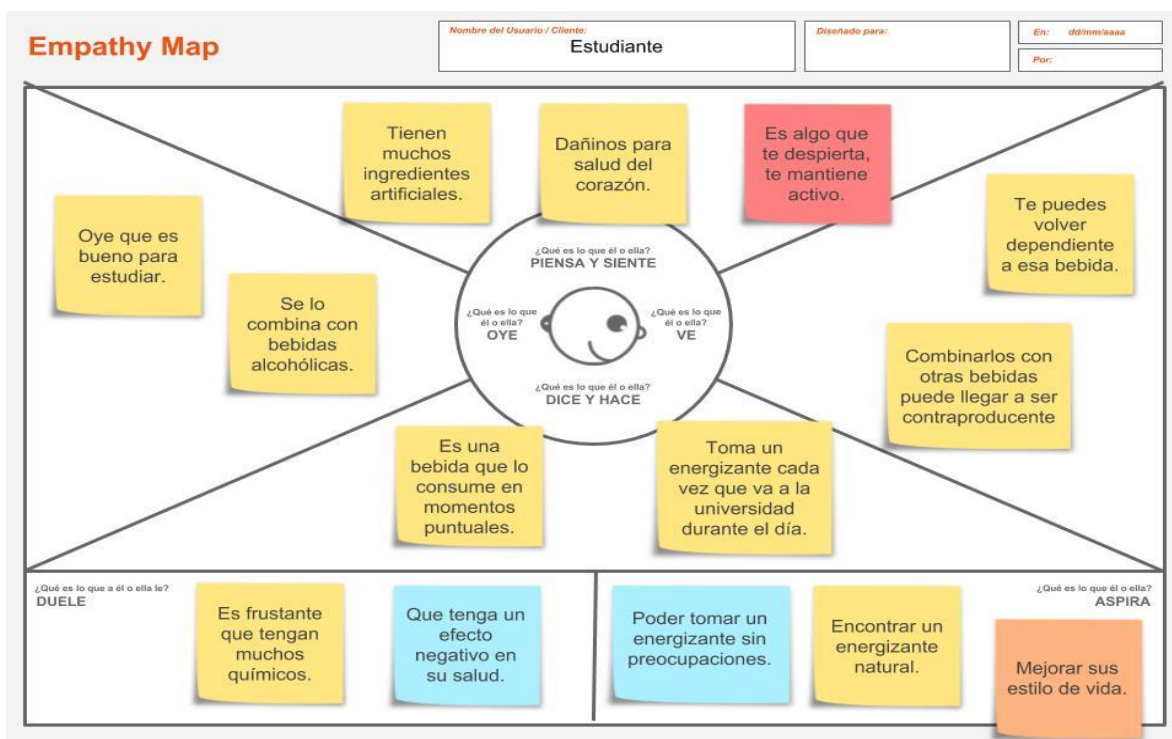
Empathy Map

Nombre del Usuario / Cliente:
Estudiante

Diseñado para:

En: dd/mm/aaaa

Por:

Tienen muchos ingredientes artificiales.

Dañinos para salud del corazón.

Es algo que te despierta, te mantiene activo.

Oye que es bueno para estudiar.

Te puedes volver dependiente a esa bebida.

¿Qué es lo que él o ella?
PIENSA Y SIENTE

Se lo combina con bebidas alcohólicas.

¿Qué es lo que él o ella?
OYE

¿Qué es lo que él o ella?
VE

Combinarlos con otras bebidas puede llegar a ser contraproducente

¿Qué es lo que él o ella?
DICE Y HACE

Es una bebida que lo consume en momentos puntuales.

Toma un energizante cada vez que va a la universidad durante el día.

¿Qué es lo que a él o ella le?
DUELE

Es frustante que tengan muchos químicos.

Que tenga un efecto negativo en su salud.

Poder tomar un energizante sin preocupaciones.

Encontrar un energizante natural.

¿Qué es lo que él o ella?
ASPIRA

Mejorar sus estilo de vida.